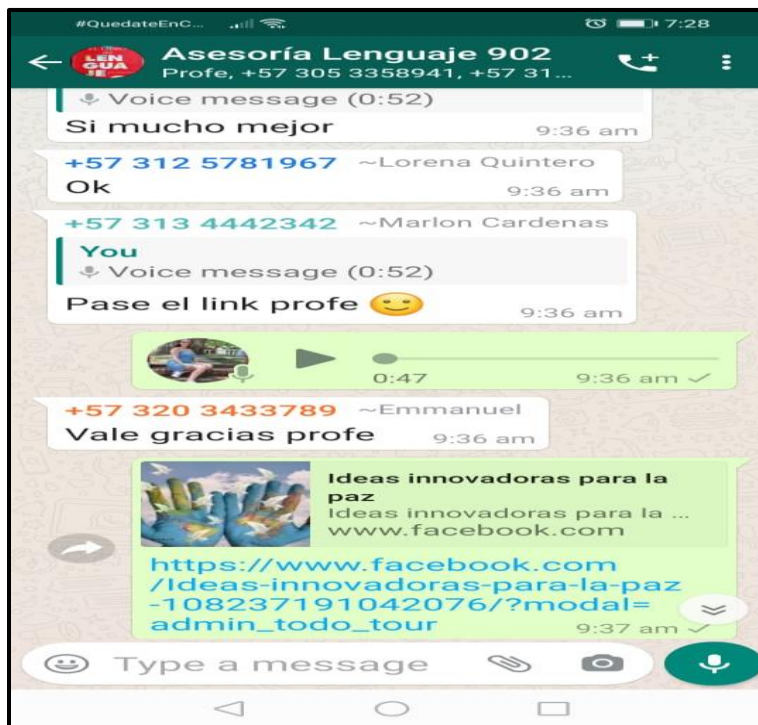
#QuedateEnC... 7:28

Asesoría Lenguaje 902
Profe, +57 305 3358941, +57 31...

LEN GUA JE

Voice message (0:52)
Si mucho mejor 9:36 am

+57 312 5781967 ~Lorena Quintero
Ok 9:36 am

+57 313 4442342 ~Marlon Cardenas
You
Voice message (0:52)
Pase el link profe 🙂 9:36 am

0:47 9:36 am

+57 320 3433789 ~Emmanuel
Vale gracias profe 9:36 am

Ideas innovadoras para la paz
Ideas innovadoras para la ...
www.facebook.com

https://www.facebook.com/Ideas-innovadoras-para-la-paz-108237191042076/?modal=admin_todo_tour 9:37 am

Type a message